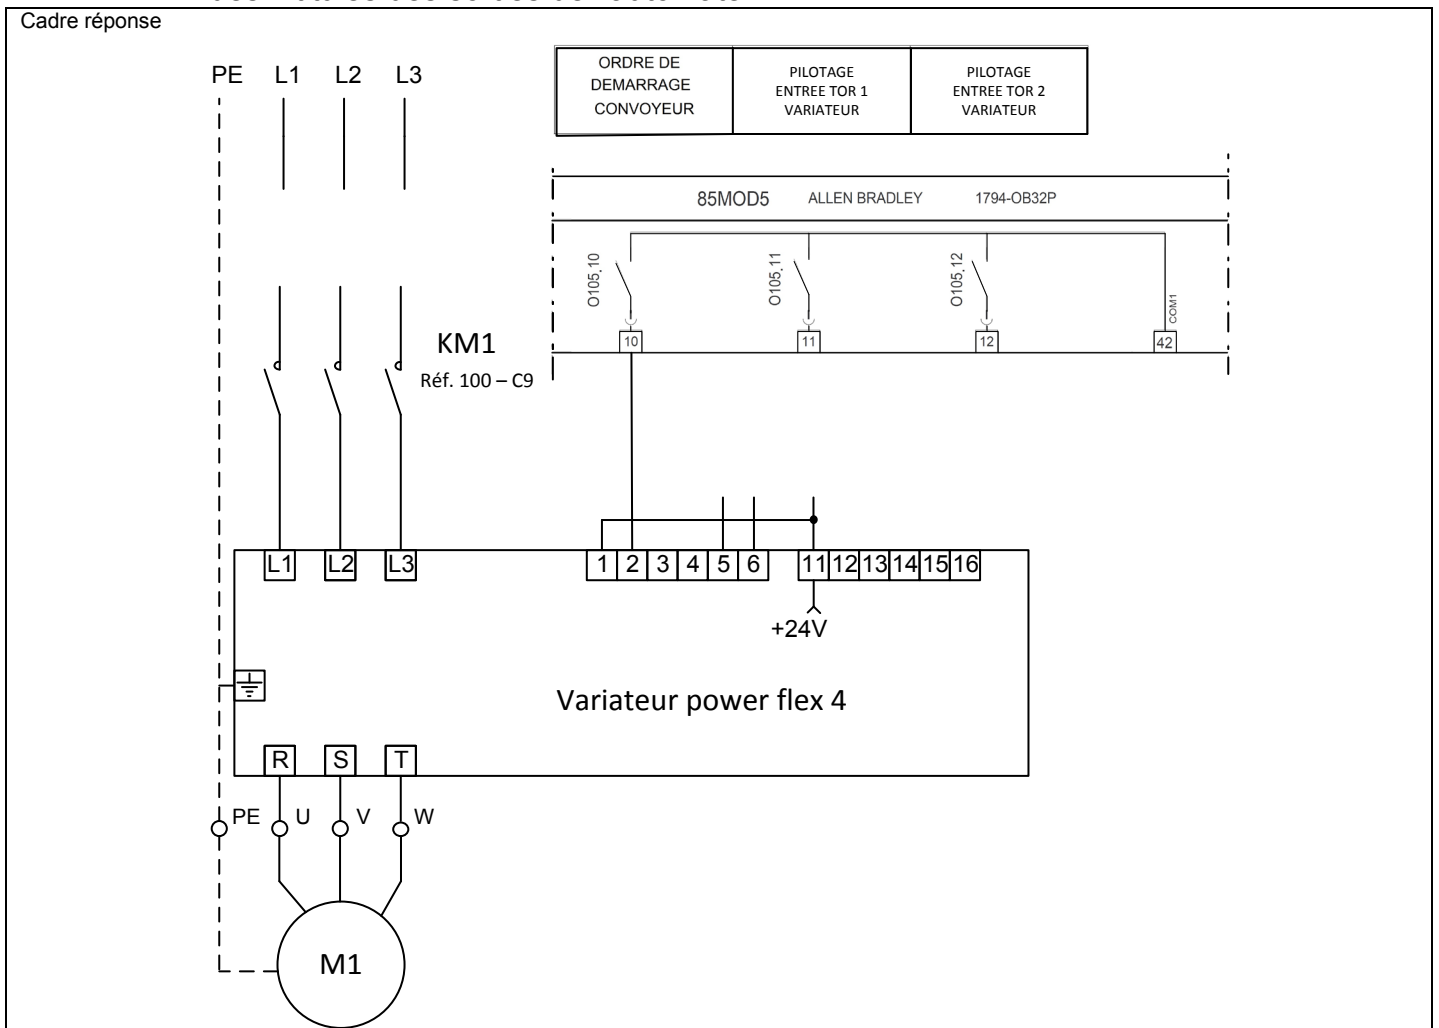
Cadre réponse

PE L1 L2 L3

| ORDRE DE DEMARRAGE CONVOYEUR | PILOTAGE ENTREE TOR 1 VARIATEUR | PILOTAGE ENTREE TOR 2 VARIATEUR |
|---|---|---|

85MOD5 ALLEN BRADLEY 1794-OB32P

O105.10 O105.11 O105.12 COM1

10 11 12 42

KM1
Réf. 100 – C9

L1 L2 L3

1 2 3 4 5 6 11 12 13 14 15 16

+24V

Variateur power flex 4

R S T

PE U V W

M1